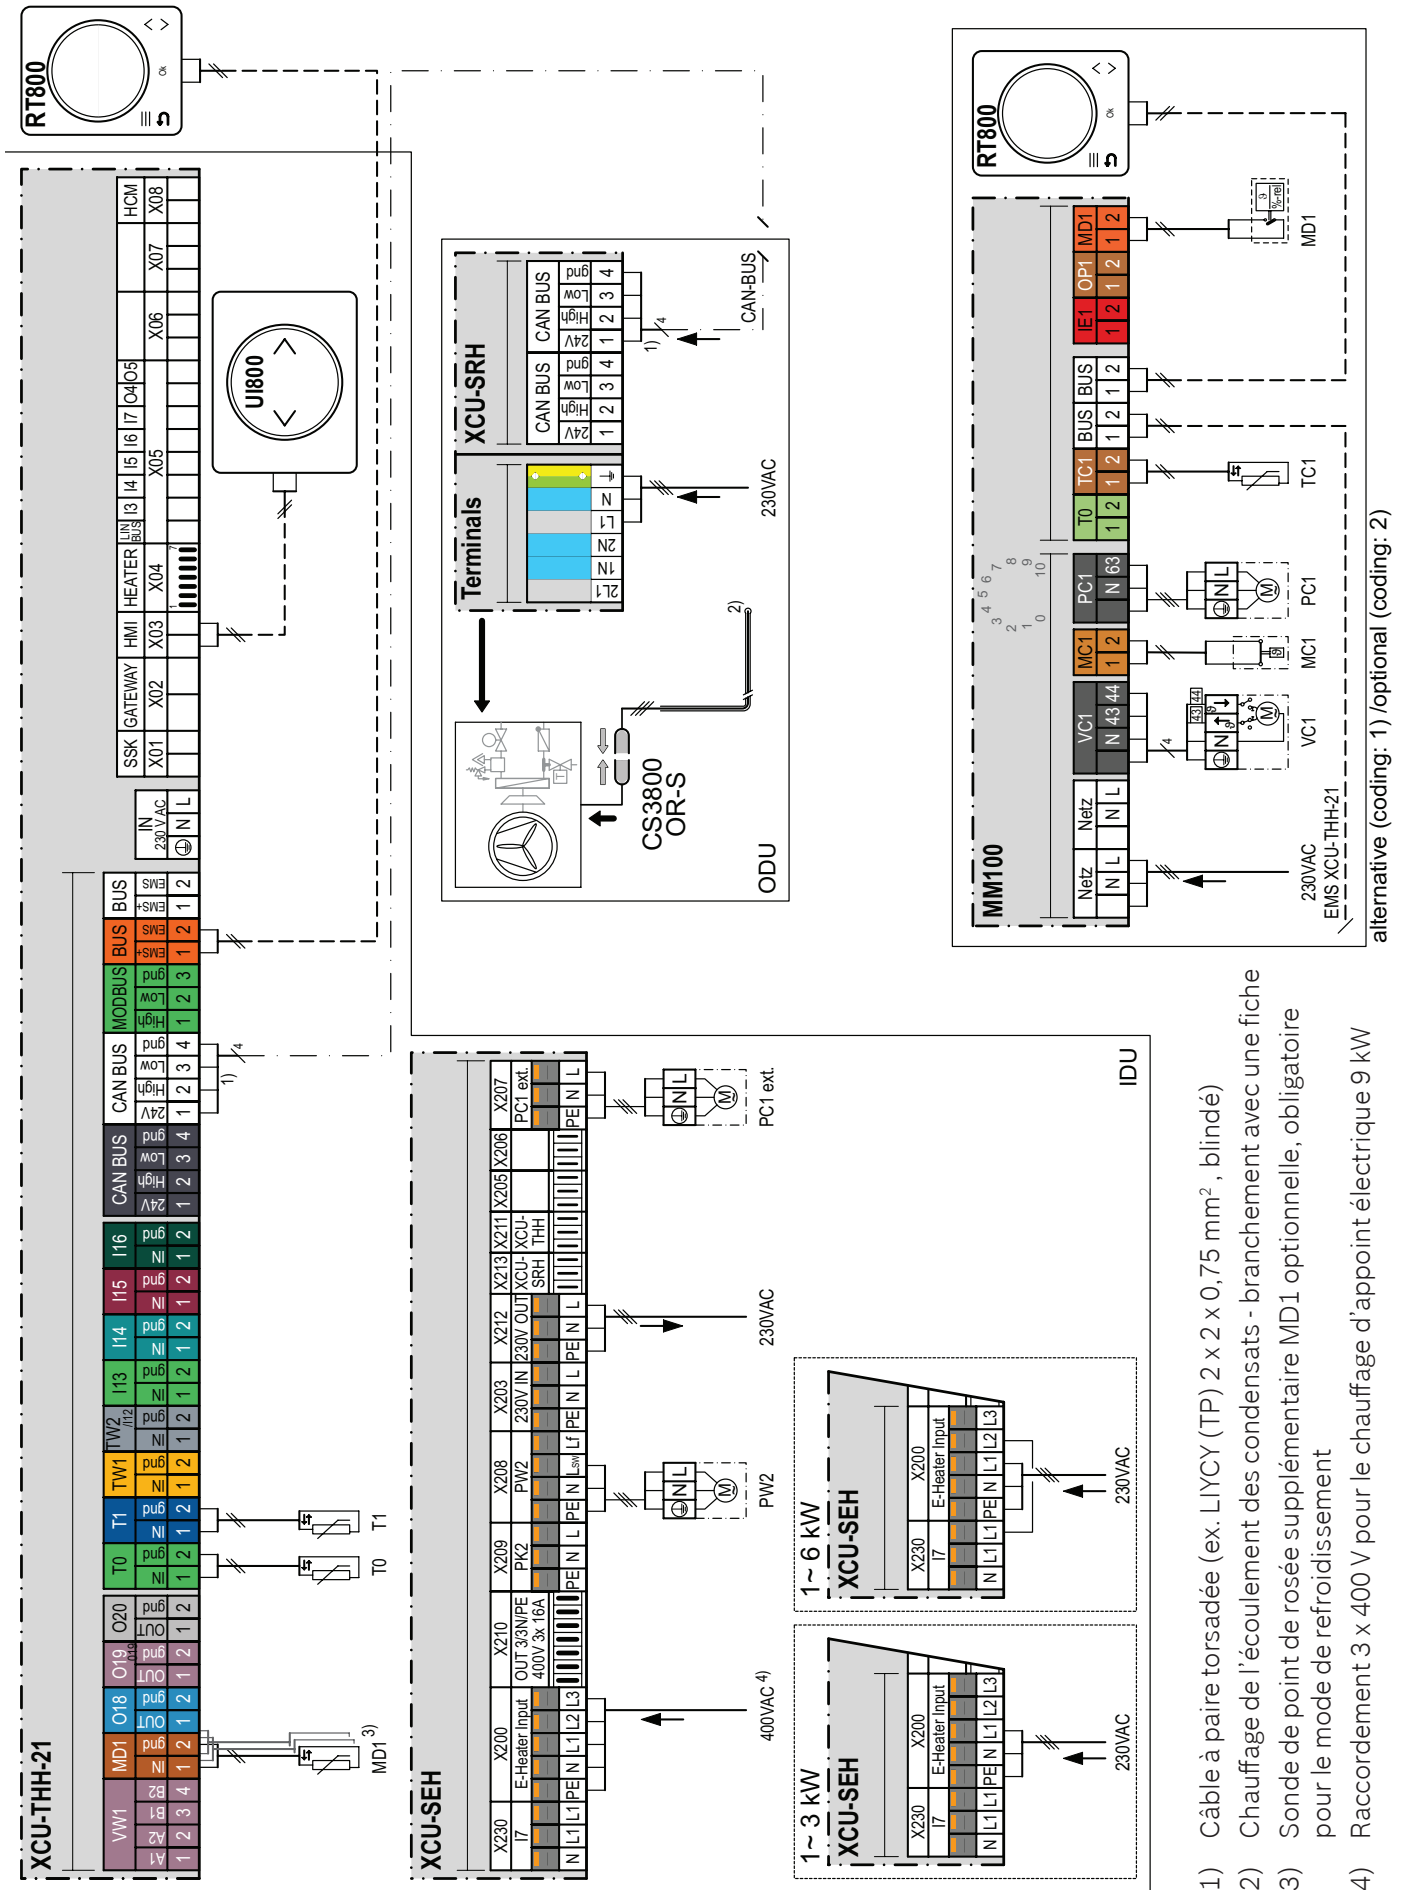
RT800

XCU-THH-21

HCM X08
X07
X06
I3 I4 I5 I6 I7 O4 O5 X05
L/N BUS
HEATER X04
HMI X03
GATEWAY X02
SSK X01

IN 230 V AC
N L

UI800

BUS EMS+ EMS 1 2
BUS EMS+ EMS 1 2
MODBUS High Low gnd 1 2 3
CAN BUS 24V High Low gnd 1 2 3 4
CAN BUS 24V High Low gnd 1 2 3 4
I16 IN gnd 1 2
I15 IN gnd 1 2
I14 IN gnd 1 2
I13 IN gnd 1 2
TW2 /I12 IN gnd 1 2
TW1 IN gnd 1 2
T1 IN gnd 1 2
T0 IN gnd 1 2
O20 OUT gnd 1 2
O19 /I19 OUT gnd 1 2
O18 OUT gnd 1 2
MD1 IN gnd 1 2
VW1 A1 A2 B1 B2 1 2 3 4

1) 4
T1
T0
MD1 3)

XCU-SRH
Terminals
2L1 1N 2N L1 N
CAN BUS 24V High Low gnd 1 2 3 4
CAN BUS 24V High Low gnd 1 2 3 4
1) 4
CAN-BUS
230VAC
2)
CS3800 OR-S
ODU

XCU-SEH
X230 I7 N L1 L1 PE
X200 E-Heater Input N L1 L1 L2 L3
X210 OUT 3/3N/PE 400V 3x 16A
X209 PK2 PE N L
X208 PW2 PE N Lsw Lf
X203 230V IN PE N L
X212 230V OUT PE N L
X213 XCU-SRH
X211 XCU-THH
X205
X206
X207 PC1 ext. PE N L
IDU
PC1 ext.
230VAC
PW2
400VAC 4)

1~6 kW XCU-SEH
X230 I7 N L1 L1 PE
X200 E-Heater Input N L1 L1 L2 L3
230VAC

1~3 kW XCU-SEH
X230 I7 N L1 L1 PE
X200 E-Heater Input N L1 L1 L2 L3
230VAC

RT800
MM100
Netz N L
Netz N L
VC1 N 43 44
MC1 1 2
PC1 N 63
0 1 2 3 4 5 6 7 8 9 10
T0 1 2
TC1 1 2
BUS 1 2
BUS 1 2
IE1 1 2
OP1 1 2
MD1 1 2
4
43 44
MD1
TC1
PC1
MC1
VC1
230VAC
EMS XCU-THH-21
alternative (coding: 1) /optional (coding: 2)

1) Câble à paire torsadée (ex. LIYCY (TP) 2 x 2 x 0,75 mm$^2$, blindé)
2) Chauffage de l'écoulement des condensats - branchement avec une fiche
3) Sonde de point de rosée supplémentaire MD1 optionnelle, obligatoire pour le mode de refroidissement
4) Raccordement 3 x 400 V pour le chauffage d'appoint électrique 9 kW